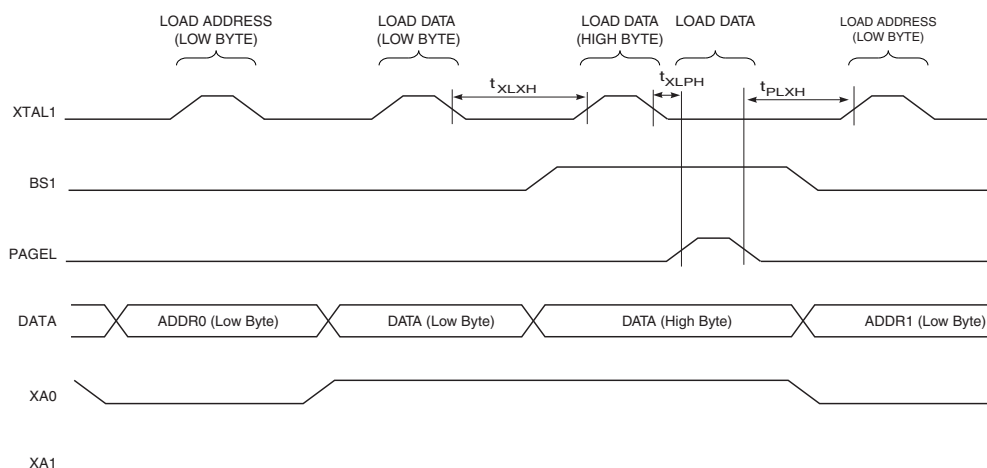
LOAD ADDRESS (LOW BYTE)

LOAD DATA (LOW BYTE)

LOAD DATA (HIGH BYTE)

LOAD DATA

LOAD ADDRESS (LOW BYTE)

$t_{XLXH}$

$t_{XLPH}$

$t_{PLXH}$

XTAL1

BS1

PAGEL

DATA

ADDR0 (Low Byte)

DATA (Low Byte)

DATA (High Byte)

ADDR1 (Low Byte)

XA0

XA1